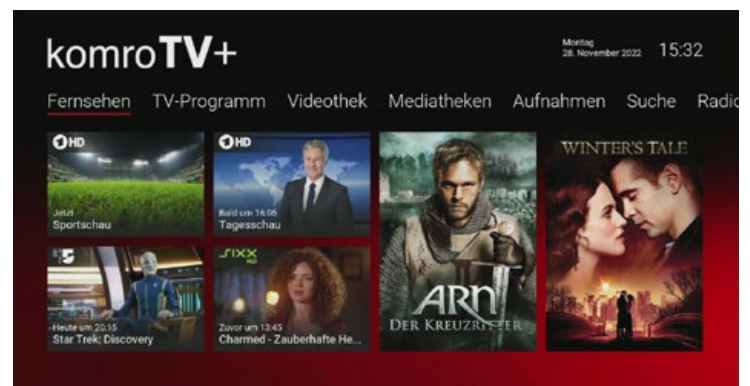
komroTV+

Montag
28. November 2022 15:32

Fernsehen TV-Programm Videothek Mediatheken Aufnahmen Suche Radio

①HD
Jetzt
Sportschau

①HD
Bald um 16:05
Tagesschau

ARN
DER KREUZRITTER

WINTER'S TALE

Heute um 20:15
Star Trek: Discovery

sixx HD
Zuvor um 13:45
Charmed - Zauberhafte He...